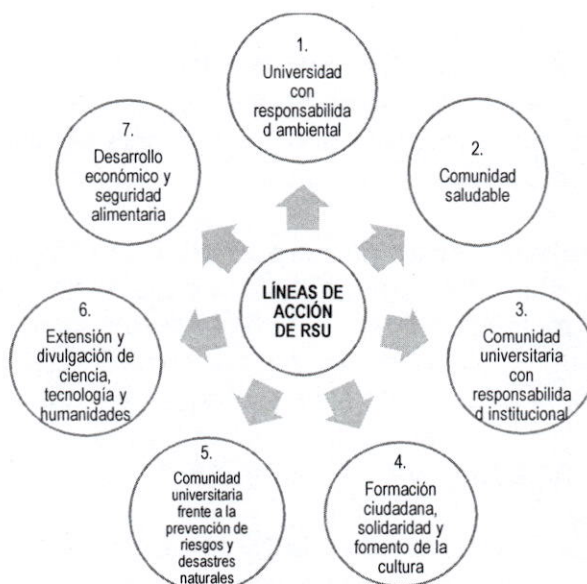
LÍNEAS DE ACCIÓN DE RSU

1. Universidad con responsabilidad ambiental

2. Comunidad saludable

3. Comunidad universitaria con responsabilidad institucional

4. Formación ciudadana, solidaridad y fomento de la cultura

5. Comunidad universitaria frente a la prevención de riesgos y desastres naturales

6. Extensión y divulgación de ciencia, tecnología y humanidades

7. Desarrollo económico y seguridad alimentaria